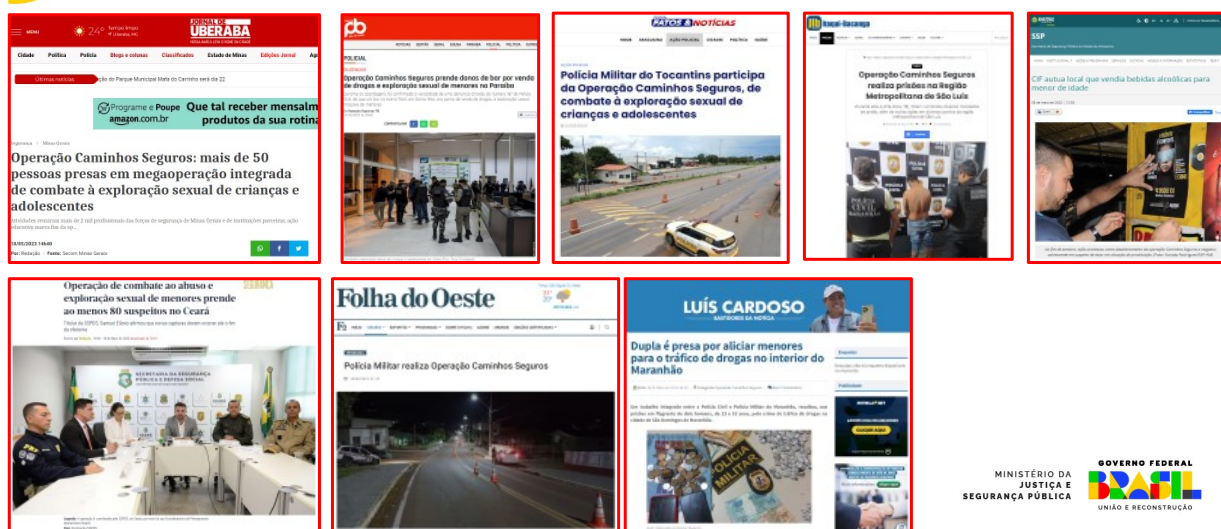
MENU 24° JORNAL DE UBERABA

Cidade Política Polícia Blogs e colunas Classificados Estado de Minas Edições Jornal

Últimas notícias

Programe e Poupe amazon.com.br Que tal receber mensalm produtos da sua rotina

Operação Caminhos Seguros: mais de 50 pessoas presas em megaoperação integrada de combate à exploração sexual de crianças e adolescentes

Operação Caminhos Seguros prende donos de bar por venda de drogas e exploração sexual de menores na Paraíba

PATOS NOTÍCIAS

Polícia Militar do Tocantins participa da Operação Caminhos Seguros, de combate à exploração sexual de crianças e adolescentes

Operação Caminhos Seguros realiza prisões na Região Metropolitana de São Luís

SSP

CIF autua local que vendia bebidas alcoólicas para menor de idade

Operação de combate ao abuso e exploração sexual de menores prende ao menos 80 suspeitos no Ceará

Folha do Oeste

Polícia Militar realiza Operação Caminhos Seguros

LUÍS CARDOSO

Dupla é presa por aliciar menores para o tráfico de drogas no interior do Maranhão

POLÍCIA MILITAR

MINISTÉRIO DA JUSTIÇA E SEGURANÇA PÚBLICA

GOVERNO FEDERAL BRASIL UNIÃO E RECONSTRUÇÃO